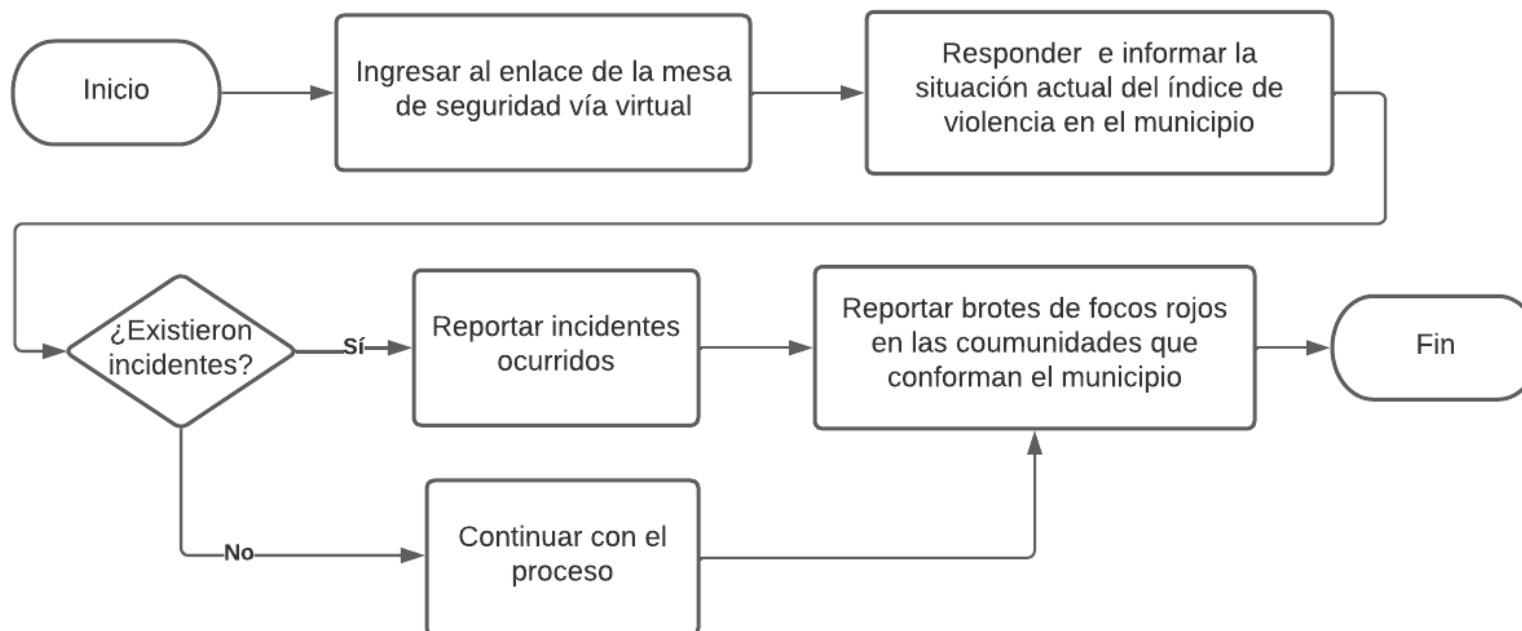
Inicio

Ingresar al enlace de la mesa de seguridad vía virtual

Responder e informar la situación actual del índice de violencia en el municipio

¿Existieron incidentes?

Sí

Reportar incidentes ocurridos

Reportar brotes de focos rojos en las coumunidades que conforman el municipio

Fin

No

Continuar con el proceso